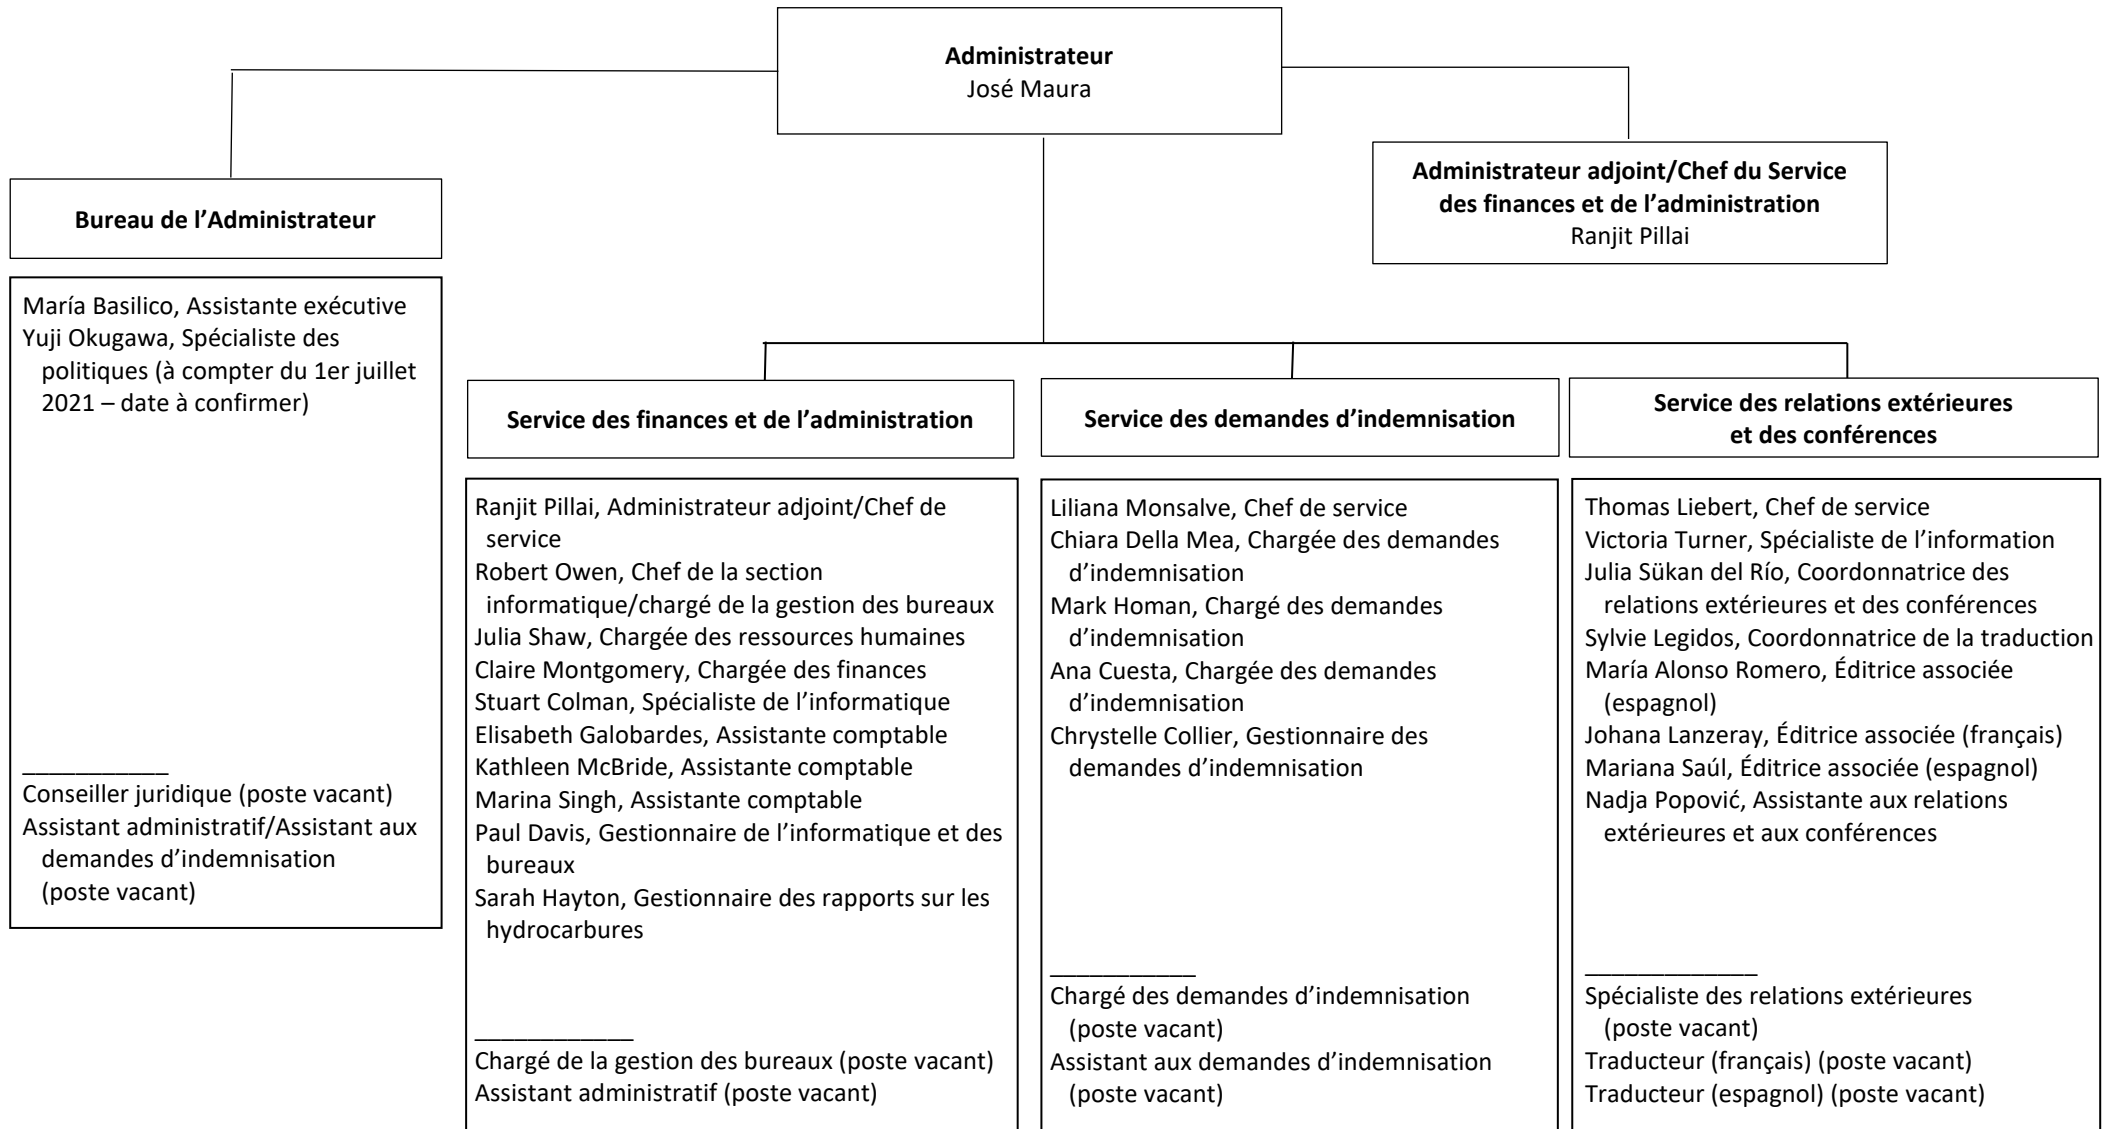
**Administrateur**
José Maura

**Bureau de l'Administrateur**

**Administrateur adjoint/Chef du Service des finances et de l'administration**
Ranjit Pillai

María Basilico, Assistante exécutive
Yuji Okugawa, Spécialiste des politiques (à compter du 1er juillet 2021 – date à confirmer)

___________
Conseiller juridique (poste vacant)
Assistant administratif/Assistant aux demandes d'indemnisation (poste vacant)

**Service des finances et de l'administration**

Ranjit Pillai, Administrateur adjoint/Chef de service
Robert Owen, Chef de la section informatique/chargé de la gestion des bureaux
Julia Shaw, Chargée des ressources humaines
Claire Montgomery, Chargée des finances
Stuart Colman, Spécialiste de l'informatique
Elisabeth Galobardes, Assistante comptable
Kathleen McBride, Assistante comptable
Marina Singh, Assistante comptable
Paul Davis, Gestionnaire de l'informatique et des bureaux
Sarah Hayton, Gestionnaire des rapports sur les hydrocarbures

___________
Chargé de la gestion des bureaux (poste vacant)
Assistant administratif (poste vacant)

**Service des demandes d'indemnisation**

Liliana Monsalve, Chef de service
Chiara Della Mea, Chargée des demandes d'indemnisation
Mark Homan, Chargé des demandes d'indemnisation
Ana Cuesta, Chargée des demandes d'indemnisation
Chrystelle Collier, Gestionnaire des demandes d'indemnisation

___________
Chargé des demandes d'indemnisation (poste vacant)
Assistant aux demandes d'indemnisation (poste vacant)

**Service des relations extérieures et des conférences**

Thomas Liebert, Chef de service
Victoria Turner, Spécialiste de l'information
Julia Sükan del Río, Coordonnatrice des relations extérieures et des conférences
Sylvie Legidos, Coordonnatrice de la traduction
María Alonso Romero, Éditrice associée (espagnol)
Johana Lanzeray, Éditrice associée (français)
Mariana Saúl, Éditrice associée (espagnol)
Nadja Popović, Assistante aux relations extérieures et aux conférences

___________
Spécialiste des relations extérieures (poste vacant)
Traducteur (français) (poste vacant)
Traducteur (espagnol) (poste vacant)